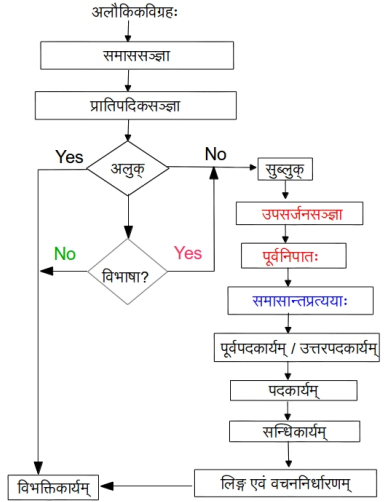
अलौकिकविग्रहः

समाससञ्ज्ञा

प्रातिपदिकसञ्ज्ञा

Yes

अलुक्

No

सुब्लुक्

उपसर्जनसञ्ज्ञा

No

Yes

पूर्वनिपातः

विभाषा?

समासान्तप्रत्ययाः

पूर्वपदकार्यम् / उत्तरपदकार्यम्

पदकार्यम्

सन्धिकार्यम्

विभक्तिकार्यम्

लिङ्ग एवं वचननिर्धारणम्